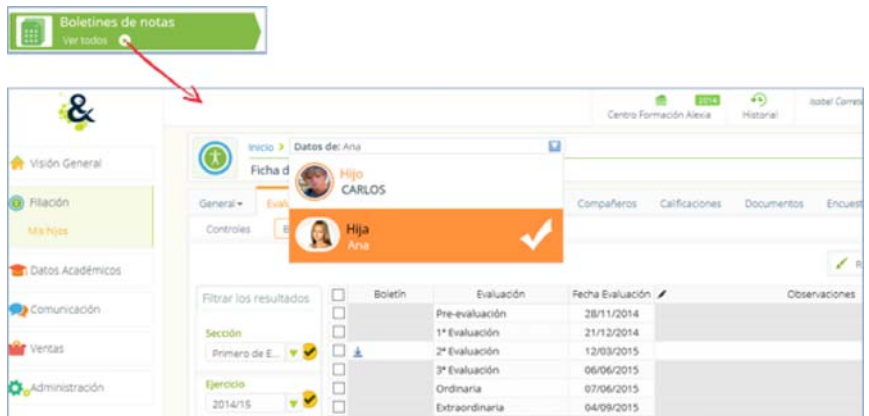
Boletines de notas
Ver todos

&

Centro Formación Alexia
2014
Historial
Isabel Corre

Visión General
Filiación
Mis hijos
Datos Académicos
Comunicación
Ventas
Administración

Inicio > Datos de: Ana
Ficha d

Hijo
CARLOS

Hija
Ana

General
Evalu
Compañeros
Calificaciones
Documentos
Encuest

Controles

Filtrar los resultados

Sección
Primero de E...

Ejercicio
2014/15

| | Boletín | Evaluación | Fecha Evaluación | Observaciones |
|---|---|---|---|---|
| | | Pre-evaluación | 28/11/2014 | |
| | | 1ª Evaluación | 21/12/2014 | |
| | | 2ª Evaluación | 12/03/2015 | |
| | | 3ª Evaluación | 06/06/2015 | |
| | | Ordinaria | 07/06/2015 | |
| | | Extraordinaria | 04/09/2015 | |